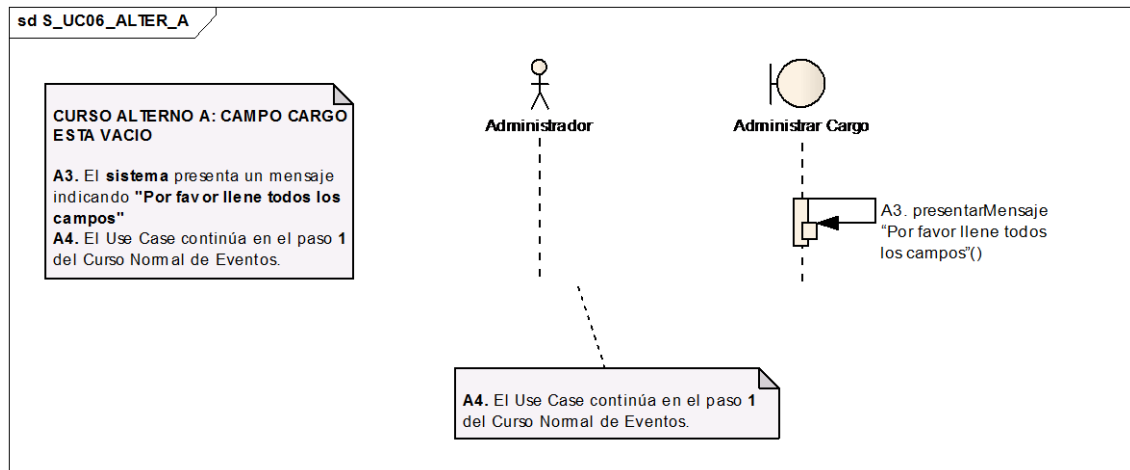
sd S_UC06_ALTER_A

CURSO ALTERNO A: CAMPO CARGO ESTA VACIO

A3. El sistema presenta un mensaje indicando "Por favor llene todos los campos"
A4. El Use Case continúa en el paso 1 del Curso Normal de Eventos.

Administrador

Administrar Cargo

A3. presentarMensaje "Por favor llene todos los campos"()

A4. El Use Case continúa en el paso 1 del Curso Normal de Eventos.